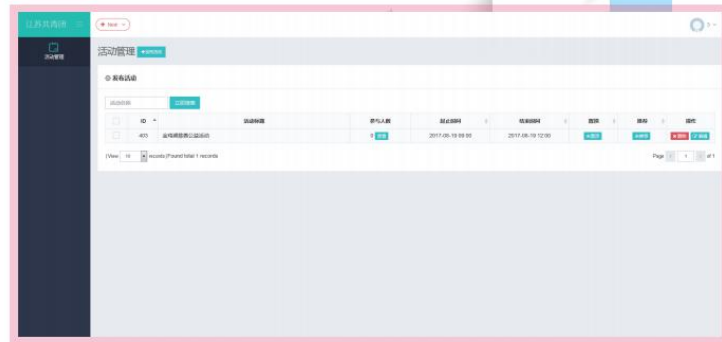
江苏共青团

活动管理

New

活动管理 + 发布活动

发布活动

活动标题 立即搜索

| | ID | 活动标题 | 参与人数 | 截止时间 | 结束时间 | 图表 | 图标 | 操作 |
|---|---|---|---|---|---|---|---|---|
| | 403 | 金鸡湖慈善公益活动 | 0 查看 | 2017-06-19 09:00 | 2017-06-19 12:00 | 图表 | 图标 | 删除 编辑 |

View 10 records | Found total 1 records

Page 1 of 1